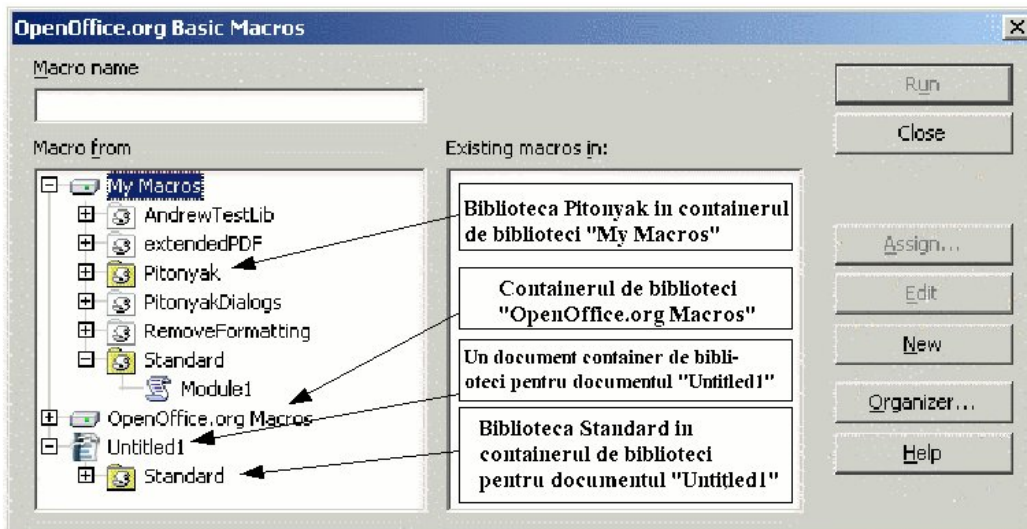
OpenOffice.org Basic Macros

Macro name

Macro from

My Macros
AndrewTestLib
extendedPDF
Pitonyak
PitonyakDialogs
RemoveFormatting
Standard
Module1
OpenOffice.org Macros
Untitled1
Standard

Existing macros in:

Biblioteca Pitonyak in containerul de biblioteci "My Macros"

Containerul de biblioteci "OpenOffice.org Macros"

Un document container de biblioteci pentru documentul "Untitled1"

Biblioteca Standard in containerul de biblioteci pentru documentul "Untitled1"

Run
Close
Assign...
Edit
New
Organizer...
Help